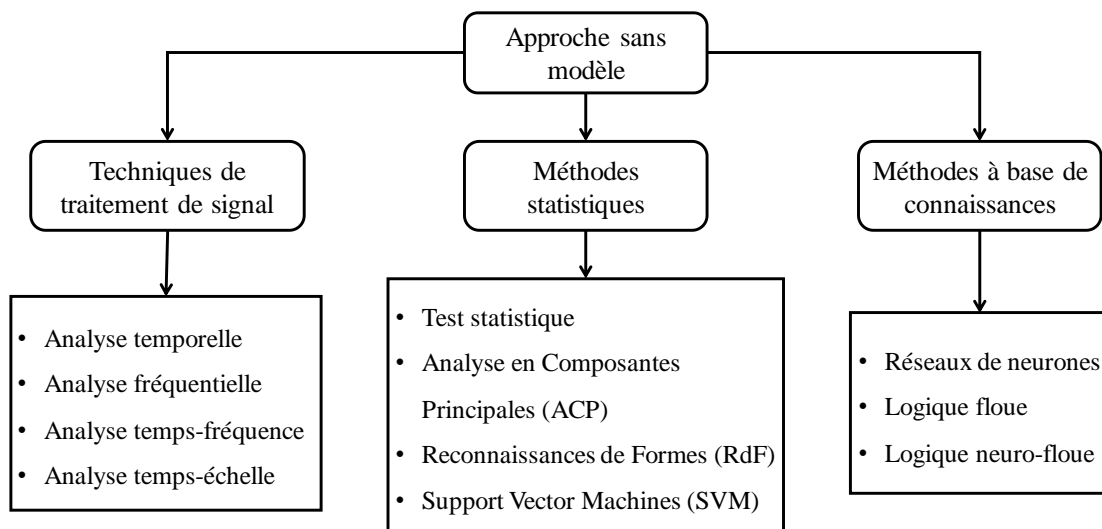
Approche sans modèle

Techniques de traitement de signal

Méthodes statistiques

Méthodes à base de connaissances

- Analyse temporelle
- Analyse fréquentielle
- Analyse temps-fréquence
- Analyse temps-échelle

- Test statistique
- Analyse en Composantes Principales (ACP)
- Reconnaissances de Formes (RdF)
- Support Vector Machines (SVM)

- Réseaux de neurones
- Logique floue
- Logique neuro-floue